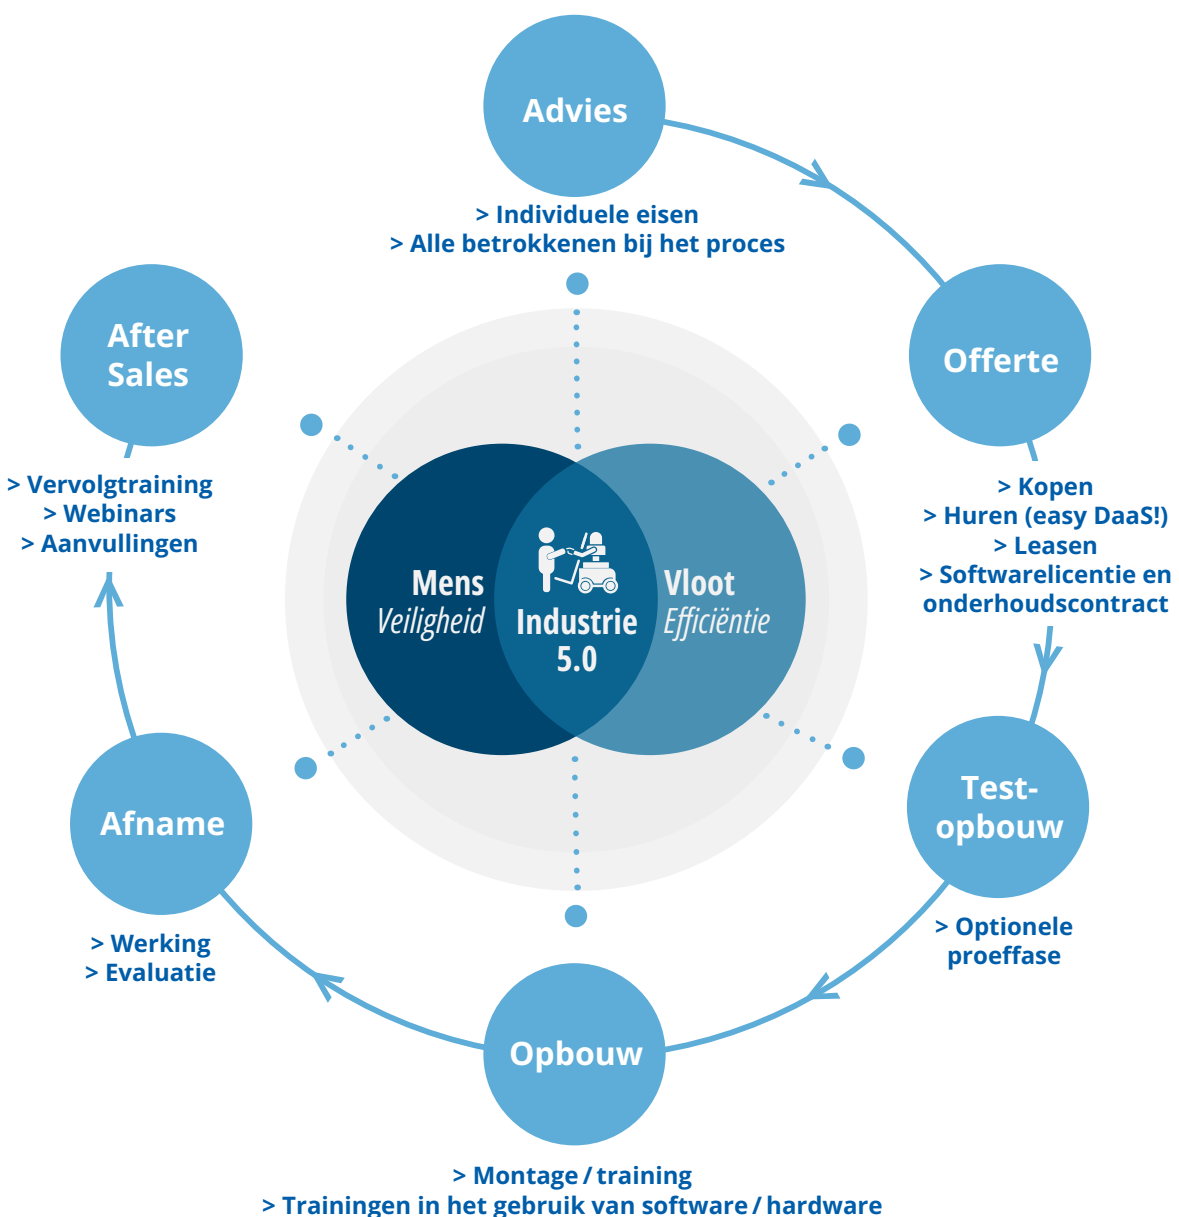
Advies

> Individuele eisen
> Alle betrokkenen bij het proces

Offerte

> Kopen
> Huren (easy DaaS!)
> Leasen
> Softwarelicentie en onderhoudscontract

Test-opbouw

> Optionele proeffase

Opbouw

> Montage / training
> Trainingen in het gebruik van software / hardware

Afname

> Werking
> Evaluatie

After Sales

> Vervolgtraining
> Webinars
> Aanvullingen

Mens
Veiligheid

Industrie 5.0

Vloot
Efficiëntie